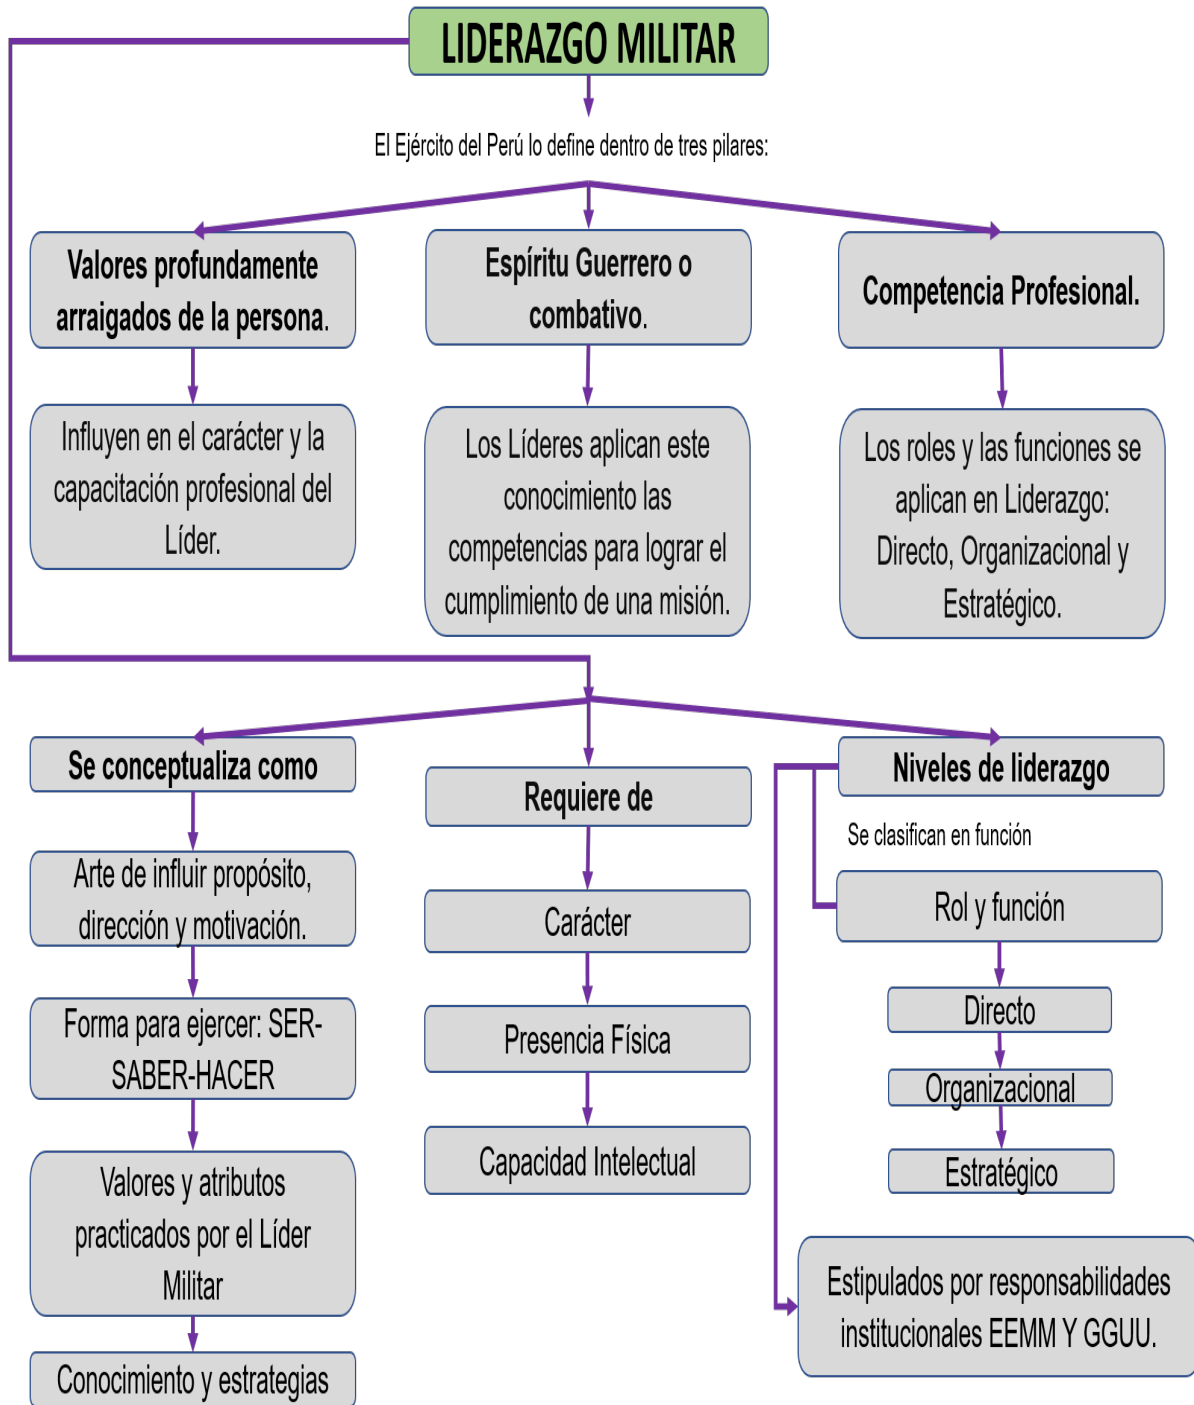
LIDERAZGO MILITAR

El Ejército del Perú lo define dentro de tres pilares:

Valores profundamente arraigados de la persona.

Influyen en el carácter y la capacitación profesional del Líder.

Espíritu Guerrero o combativo.

Los Líderes aplican este conocimiento las competencias para lograr el cumplimiento de una misión.

Competencia Profesional.

Los roles y las funciones se aplican en Liderazgo: Directo, Organizacional y Estratégico.

Se conceptualiza como

Arte de influir propósito, dirección y motivación.

Forma para ejercer: SER-SABER-HACER

Valores y atributos practicados por el Líder Militar

Conocimiento y estrategias

Requiere de

Carácter

Presencia Física

Capacidad Intelectual

Niveles de liderazgo

Se clasifican en función

Rol y función

Directo

Organizacional

Estratégico

Estipulados por responsabilidades institucionales EEMM Y GGUU.